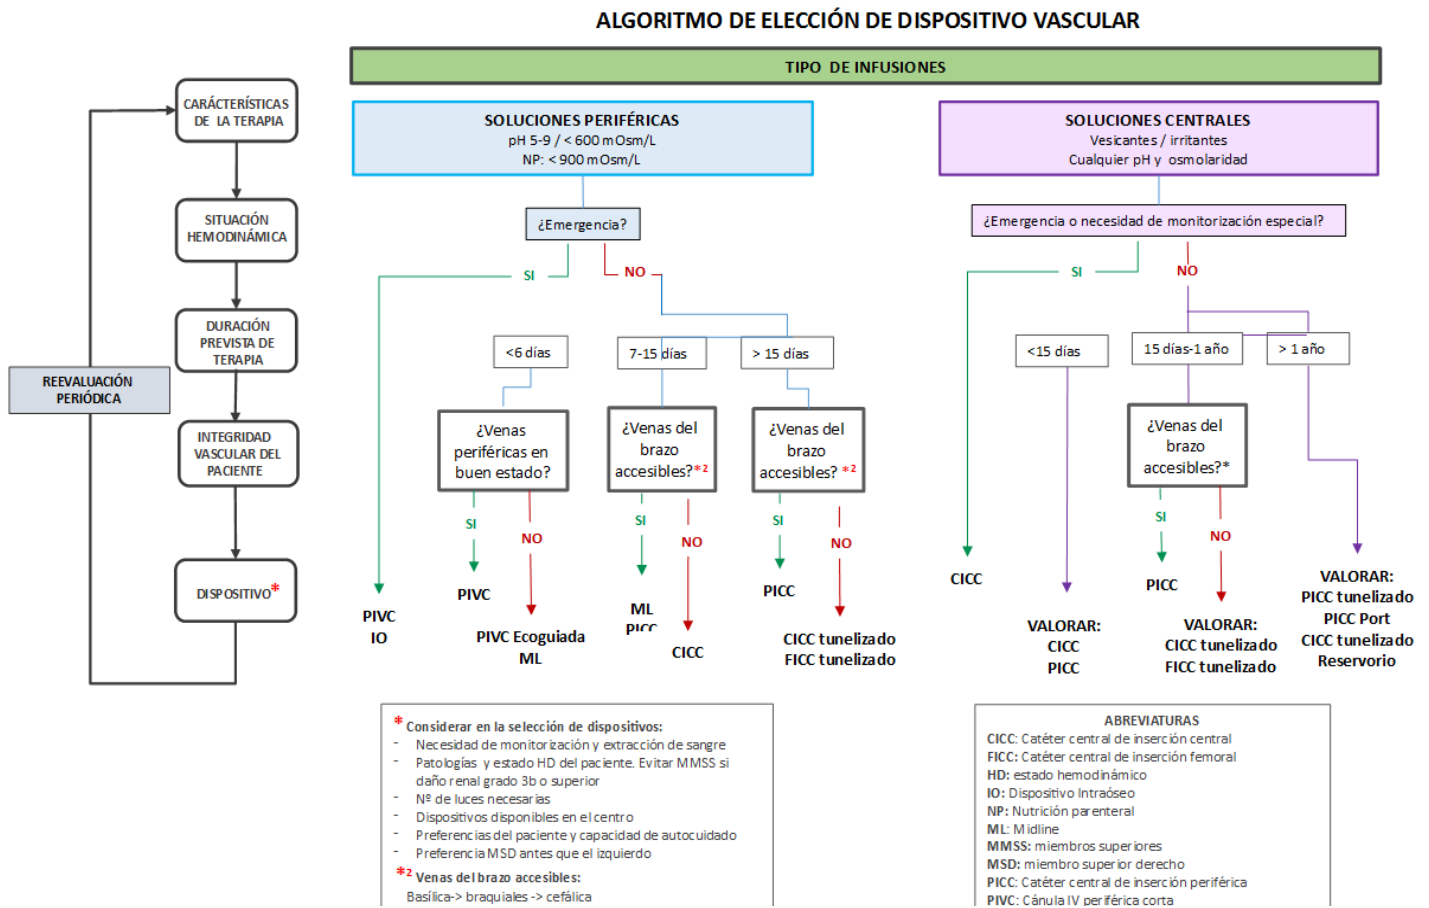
ALGORITMO DE ELECCIÓN DE DISPOSITIVO VASCULAR

CARÁCTERÍSTICAS DE LA TERAPIA

SITUACIÓN HEMODINÁMICA

DURACIÓN PREVISTA DE TERAPIA

INTEGRIDAD VASCULAR DEL PACIENTE

DISPOSITIVO*

REEVALUACIÓN PERIÓDICA

TIPO DE INFUSIONES

SOLUCIONES PERIFÉRICAS
pH 5-9 / < 600 mOsm/L
NP: < 900 mOsm/L

¿Emergencia?

SI

NO

PIVC
IO

<6 días

7-15 días

> 15 días

¿Venas periféricas en buen estado?

SI

NO

PIVC

PIVC Ecoguiada
ML

¿Venas del brazo accesibles?*2

SI

NO

ML
PICC

CICC

¿Venas del brazo accesibles? *2

SI

NO

PICC

CICC tunelizado
FICC tunelizado

SOLUCIONES CENTRALES
Vesicantes / irritantes
Cualquier pH y osmolaridad

¿Emergencia o necesidad de monitorización especial?

SI

NO

CICC

<15 días

15 días-1 año

> 1 año

VALORAR:
CICC
PICC

¿Venas del brazo accesibles?*

SI

NO

PICC

VALORAR:
CICC tunelizado
FICC tunelizado

VALORAR:
PICC tunelizado
PICC Port
CICC tunelizado
Reservorio

* Considerar en la selección de dispositivos:
- Necesidad de monitorización y extracción de sangre
- Patologías y estado HD del paciente. Evitar MMSS si daño renal grado 3b o superior
- Nº de luces necesarias
- Dispositivos disponibles en el centro
- Preferencias del paciente y capacidad de autocuidado
- Preferencia MSD antes que el izquierdo
*2 Venas del brazo accesibles:
Basílica-> braquiales -> cefálica

ABREVIATURAS
CICC: Catéter central de inserción central
FICC: Catéter central de inserción femoral
HD: estado hemodinámico
IO: Dispositivo Intraóseo
NP: Nutrición parenteral
ML: Midline
MMSS: miembros superiores
MSD: miembro superior derecho
PICC: Catéter central de inserción periférica
PIVC: Cánula IV periférica corta